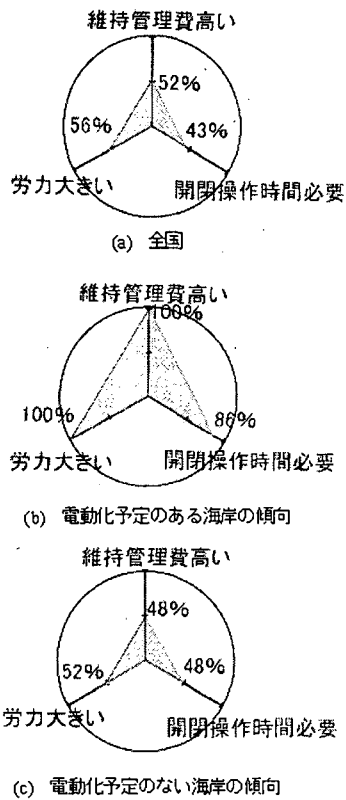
維持管理費高い
52%
56%
43%
労力大きい
開閉操作時間必要
(a) 全国

維持管理費高い
100%
100%
86%
労力大きい
開閉操作時間必要
(b) 電動化予定のある海岸の傾向

維持管理費高い
48%
52%
48%
労力大きい
開閉操作時間必要
(c) 電動化予定のない海岸の傾向